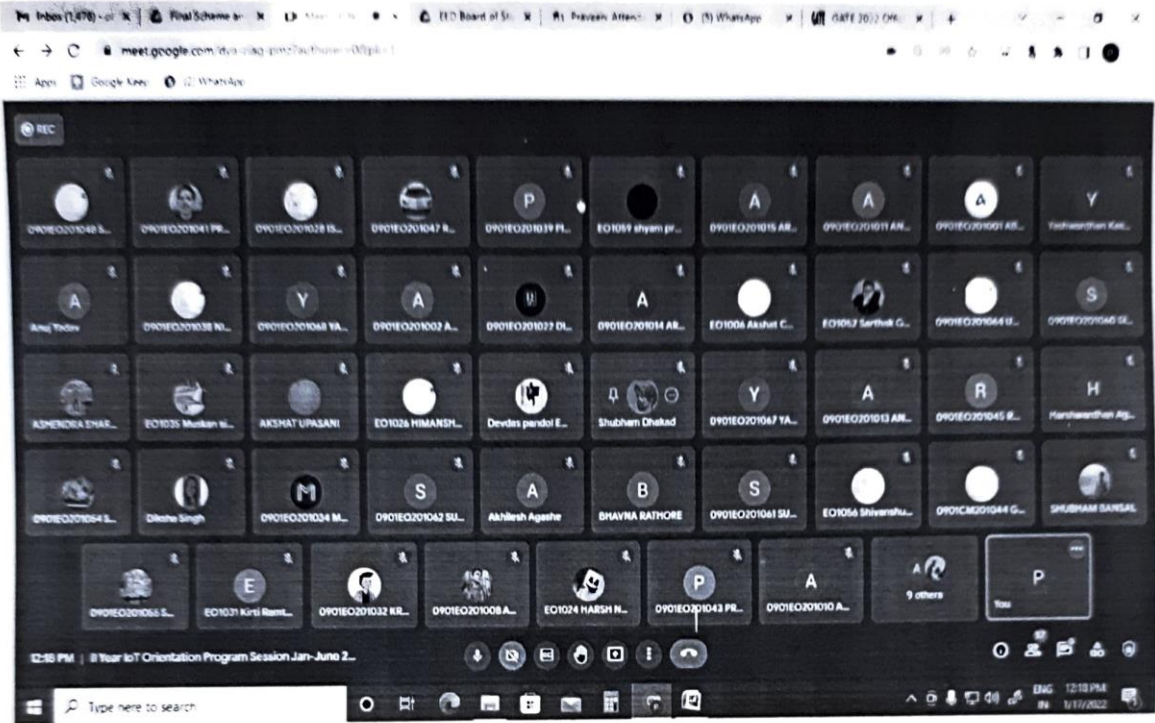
Inbox (1,478) - | Final Scheme | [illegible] | EED Board of St | Praveen Attend | (5) WhatsApp | GATE 2022 Offi

meet.google.com/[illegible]

Apps | Google Keep | (2) WhatsApp

REC

0901EO201040 S... | 0901EO201041 PR... | 0901EO201028 IS... | 0901EO201047 R... | P 0901EO201039 PI... | EO1059 shyam pr... | A 0901EO201015 AR... | A 0901EO201011 AN... | A 0901EO201001 AB... | Y Yashwardhan Kei...

A Anuj Yadav | 0901EO201038 NI... | Y 0901EO201068 YA... | A 0901EO201002 A... | 0901EO201022 DI... | A 0901EO201014 AR... | EO1006 Akshat C... | EO1017 Sarthak G... | 0901EO201064 U... | S 0901EO201060 SI...

ASMENDRA SHAR... | EO1035 Muskan si... | AKSHAT UPASANI | EO1026 HIMANSH... | Devdas pandol E... | Shubham Dhakad | Y 0901EO201067 YA... | A 0901EO201013 AN... | R 0901EO201045 R... | H Harshwardhan Ag...

0901EO201054 S... | Diksha Singh | M 0901EO201034 M... | S 0901EO201062 SU... | A Akhilesh Agashe | B BHAVNA RATHORE | S 0901EO201061 SU... | EO1056 Shivanshu... | 0901CM201044 G... | SHUBHAM BANSAL

0901EO201066 S... | E EO1031 Kirti Ramt... | 0901EO201032 KR... | 0901EO201008 A... | EO1024 HARSH N... | P 0901EO201043 PR... | A 0901EO201010 A... | 9 others | P You

12:18 PM | II Year IoT Orientation Program Session Jan-June 2...

Type here to search

ENG IN 12:18 PM 1/17/2022